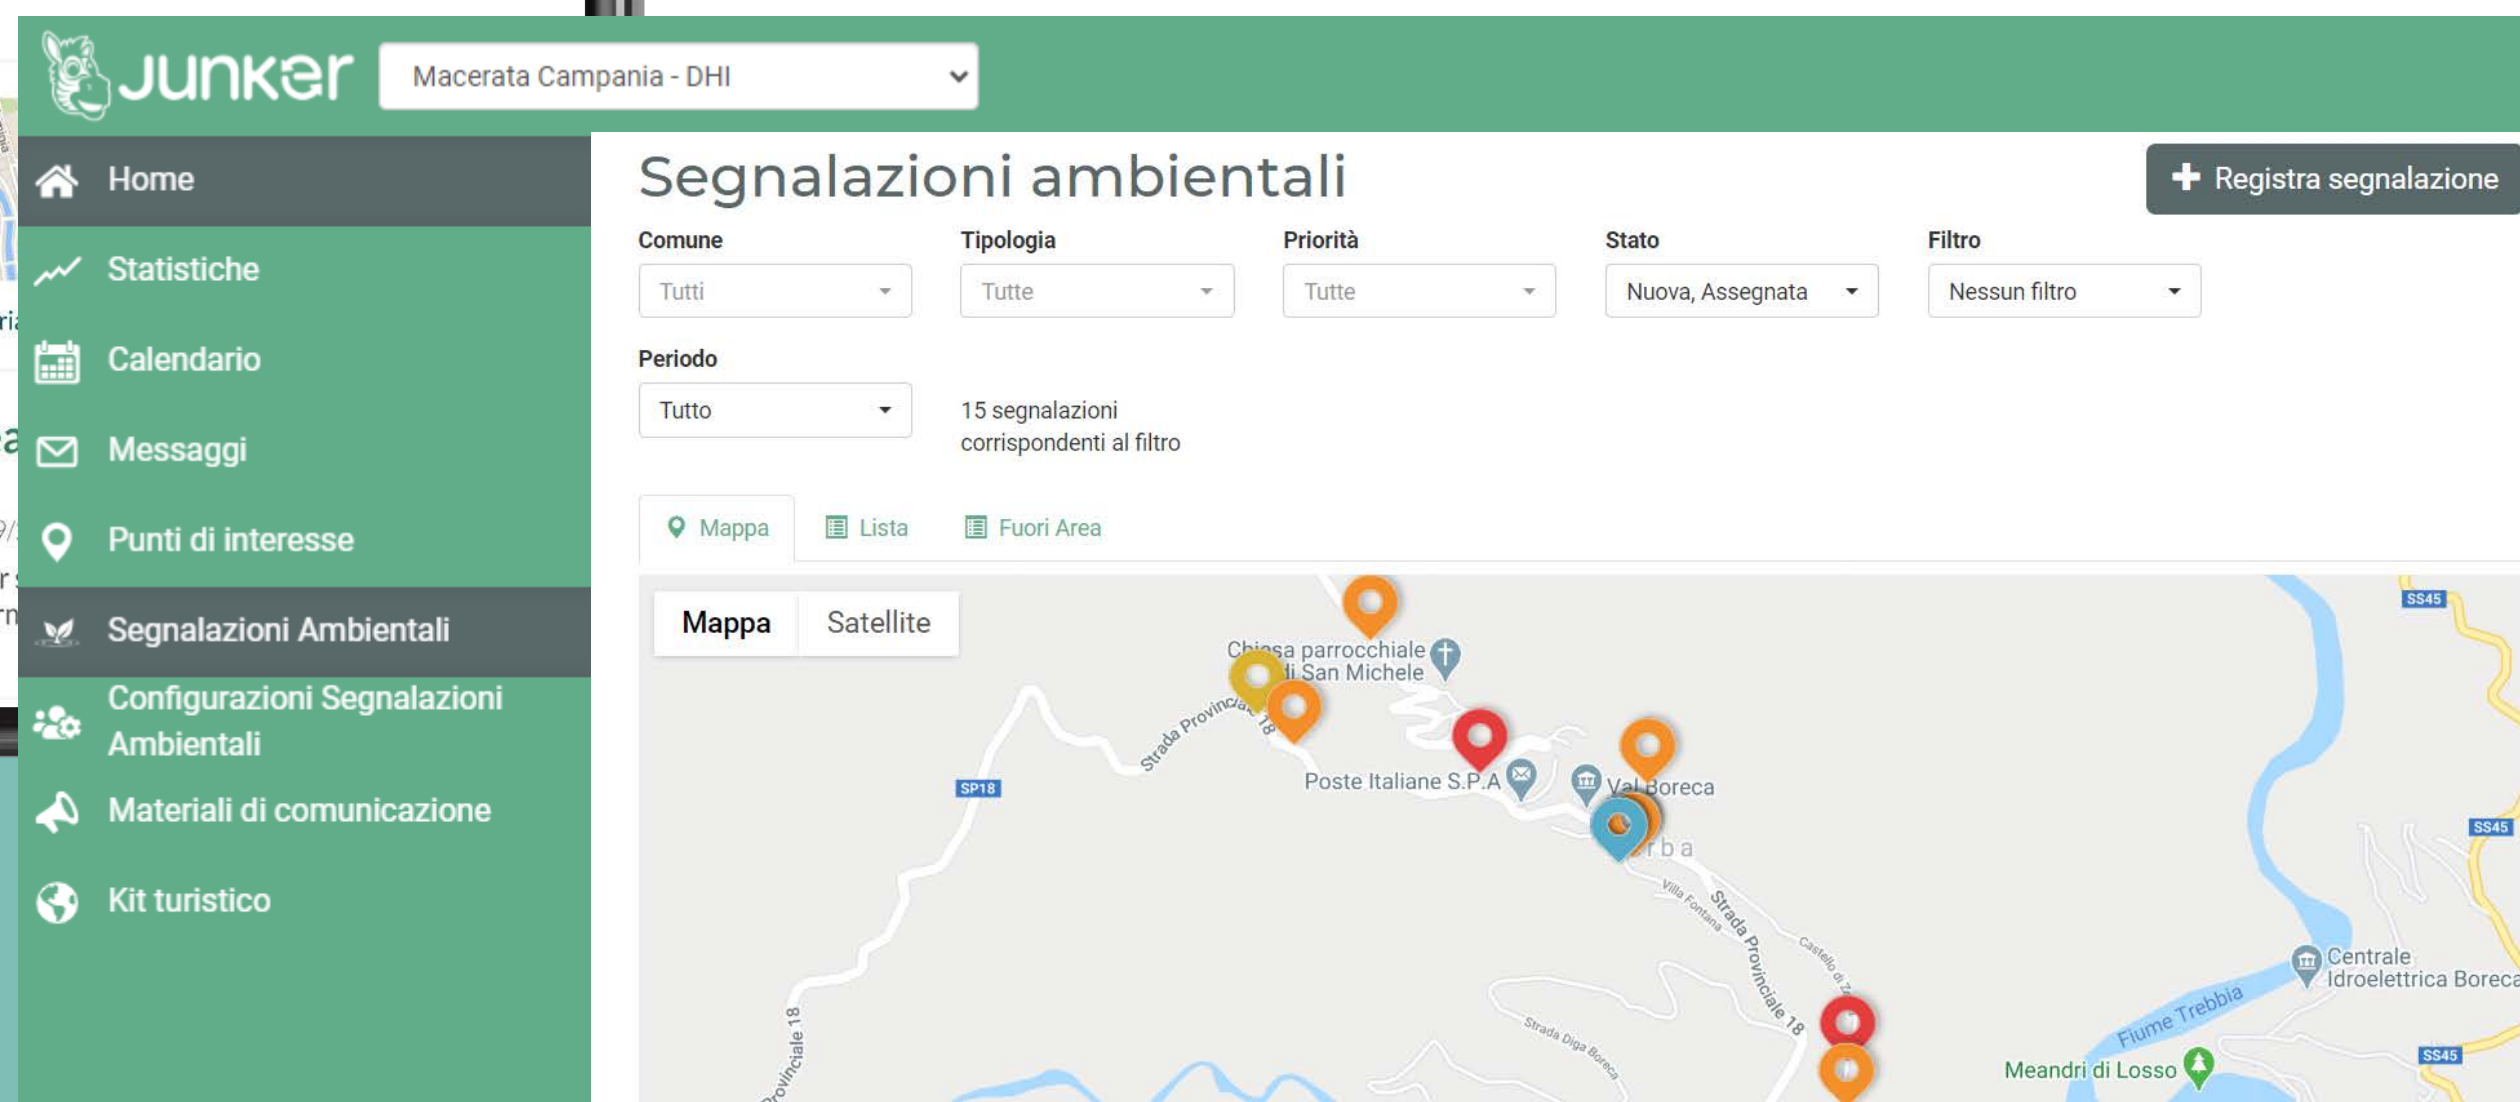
Junker

Macerata Campania - DHI

Home

Statistiche

Calendario

Messaggi

Punti di interesse

Segnalazioni Ambientali

Configurazioni Segnalazioni Ambientali

Materiali di comunicazione

Kit turistico

Segnalazioni ambientali

Registra segnalazione

| Comune | Tipologia | Priorità | Stato | Filtro |
|---|---|---|---|---|
| Tutti | Tutte | Tutte | Nuova, Assegnata | Nessun filtro |

Periodo

Tutto

15 segnalazioni corrispondenti al filtro

Mappa Lista Fuori Area

Mappa Satellite

Chiesa parrocchiale di San Michele

Strada Provinciale 18

Poste Italiane S.P.A

Val Boreca

SP18

SS45

Villa Fontana

Strada Provinciale 18

Castello di Zerba

Strada Diga Boreca

Provinciale 18

Centrale Idroelettrica Boreca

Fiume Trebbia

Meandri di Losso